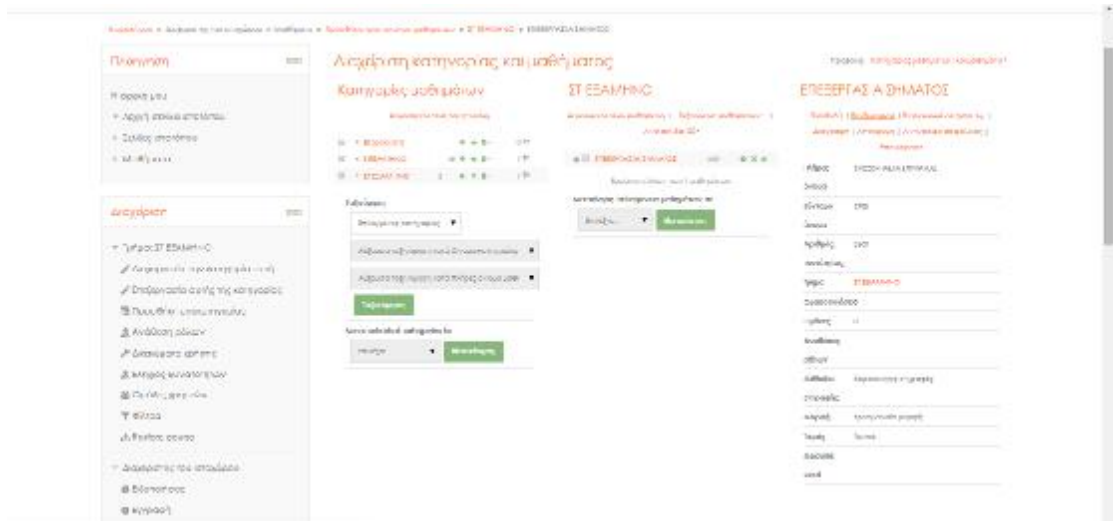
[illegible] ▸ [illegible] ▸ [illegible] ▸ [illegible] ▸ ΣΤ ΕΞΑΜΗΝΟ ▸ ΕΠΕΞΕΡΓΑΣΙΑ ΣΗΜΑΤΟΣ

Πλοήγηση

Η αρχική μου
Αρχική σελίδα ιστοτόπου
Σελίδες ιστοτόπου
Μαθήματα

Διαχείριση

Τμήμα: ΣΤ ΕΞΑΜΗΝΟ
Διαχείριση αυτής της κατηγορίας
Επεξεργασία αυτής της κατηγορίας
Προσθήκη υποκατηγορίας
Ανάθεση ρόλων
Δικαιώματα
Έλεγχος δικαιωμάτων
Πεδία χρηστών
Φίλτρα
Restore course

Διαχείριση του ιστοτόπου
Ειδοποιήσεις
Εγγραφή

Διαχείριση κατηγορίας και μαθήματος

Κατηγορίες μαθημάτων

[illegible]

Ε ΕΞΑΜΗΝΟ
ΣΤ ΕΞΑΜΗΝΟ
Ζ ΕΞΑΜΗΝΟ

Επιλεγμένα

Μετακίνηση κατηγορίας

Απόκρυψη/εμφάνιση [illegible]

Αύξηση/μείωση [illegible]

Εφαρμογή

Sort selected categories

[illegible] Εφαρμογή

ΣΤ ΕΞΑΜΗΝΟ

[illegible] | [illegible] | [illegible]

ΕΠΕΞΕΡΓΑΣΙΑ ΣΗΜΑΤΟΣ

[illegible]

Μετακίνηση επιλεγμένων μαθημάτων σε

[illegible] Μετακίνηση

Προβολή: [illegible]

ΕΠΕΞΕΡΓΑΣΙΑ ΣΗΜΑΤΟΣ

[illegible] | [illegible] | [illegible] | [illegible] | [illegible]

| Πλήρες όνομα | ΕΠΕΞΕΡΓΑΣΙΑ ΣΗΜΑΤΟΣ |
|---|---|
| Σύντομο όνομα | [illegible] |
| Αριθμός ταυτότητας | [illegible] |
| Τμήμα | ΣΤ ΕΞΑΜΗΝΟ |
| Συμμετέχοντες χρήστες | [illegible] |
| Καταχώρηση μέθοδοι | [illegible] |
| Μορφή | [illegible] |
| Θέμα | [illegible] |
| Ενότητες | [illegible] |